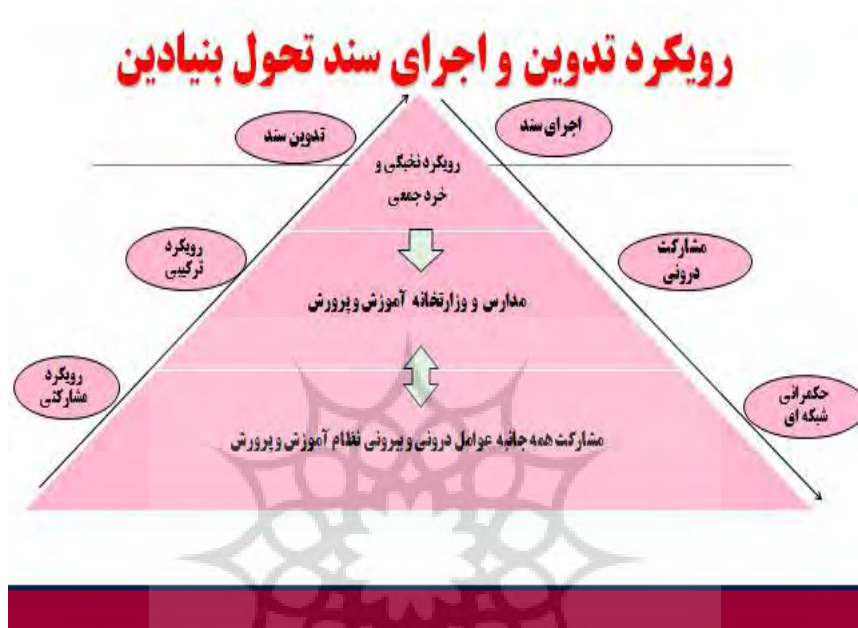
رویکرد تدوین و اجرای سند تحول بنیادین

تدوین سند

اجرای سند

رویکرد نخبگی و خرد جمعی

رویکرد ترکیبی

مشارکت درونی

مدارس و وزارتخانه آموزش وپرورش

رویکرد مشارکتی

حکمرانی شبکه ای

مشارکت همه جانبه عوامل درونی و بیرونی نظام آموزش و پرورش